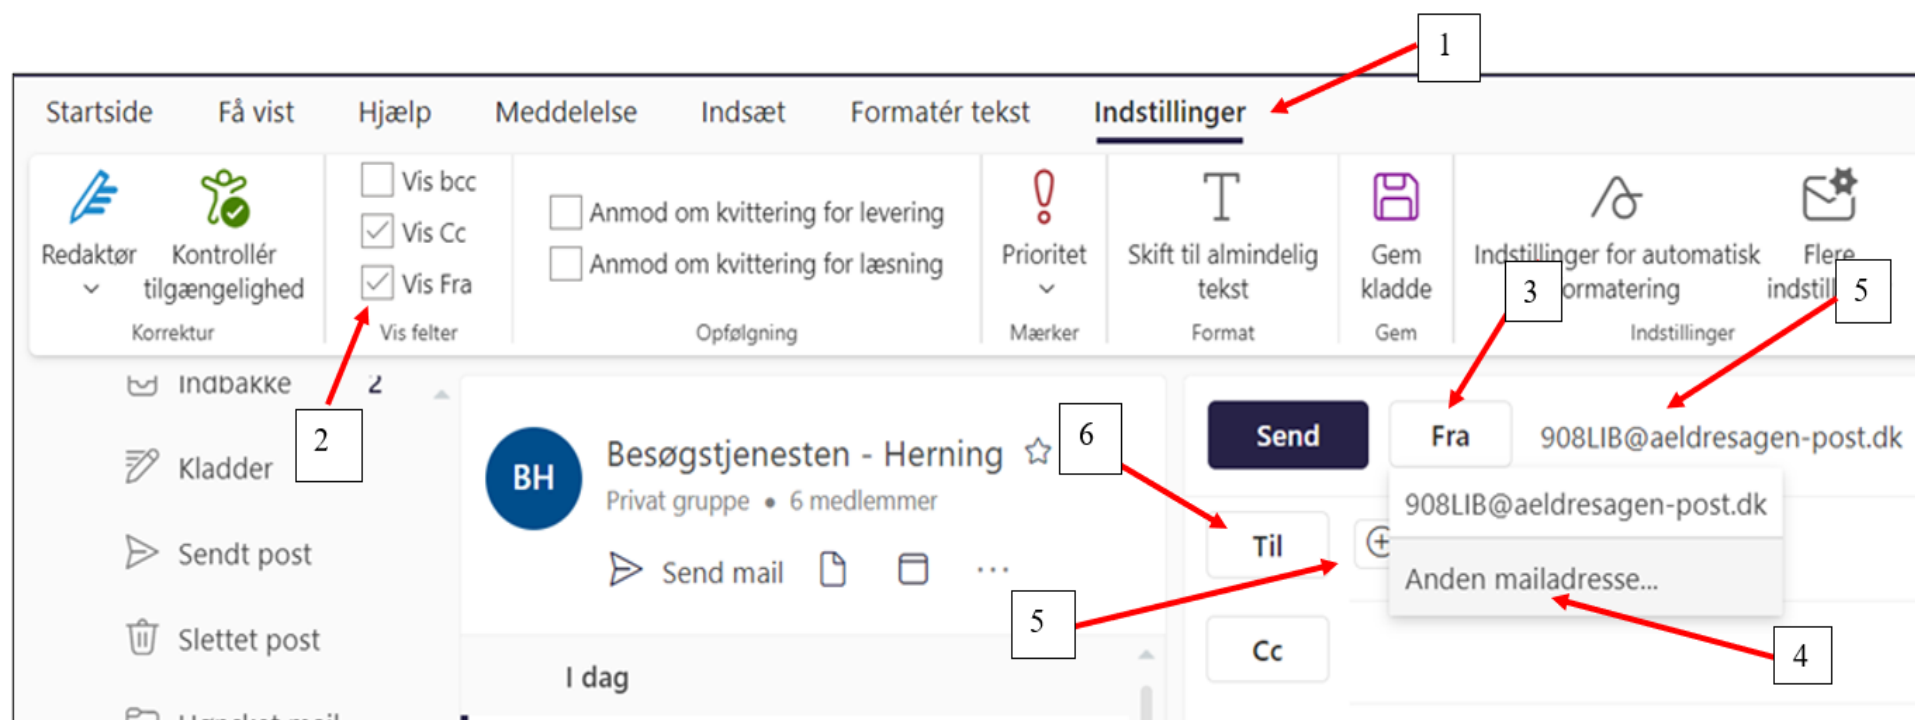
1

Startside Få vist Hjælp Meddelelse Indsæt Formatér tekst Indstillinger

Redaktør Kontrollér tilgængelighed
Korrektur

Vis bcc
Vis Cc
Vis Fra
Vis felter

Anmod om kvittering for levering
Anmod om kvittering for læsning
Opfølgning

Prioritet
Mærker

Skift til almindelig tekst
Format

Gem kladde
Gem

Indstillinger for automatisk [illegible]ormatering
Indstillinger

Flere indstill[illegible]

3

5

Indbakke 2

2

Kladder

Sendt post

Slettet post

BH
Besøgstjenesten - Herning
Privat gruppe • 6 medlemmer

6

Send mail ...

I dag

Send

Fra

908LIB@aeldresagen-post.dk

908LIB@aeldresagen-post.dk

Til

Anden mailadresse...

5

Cc

4